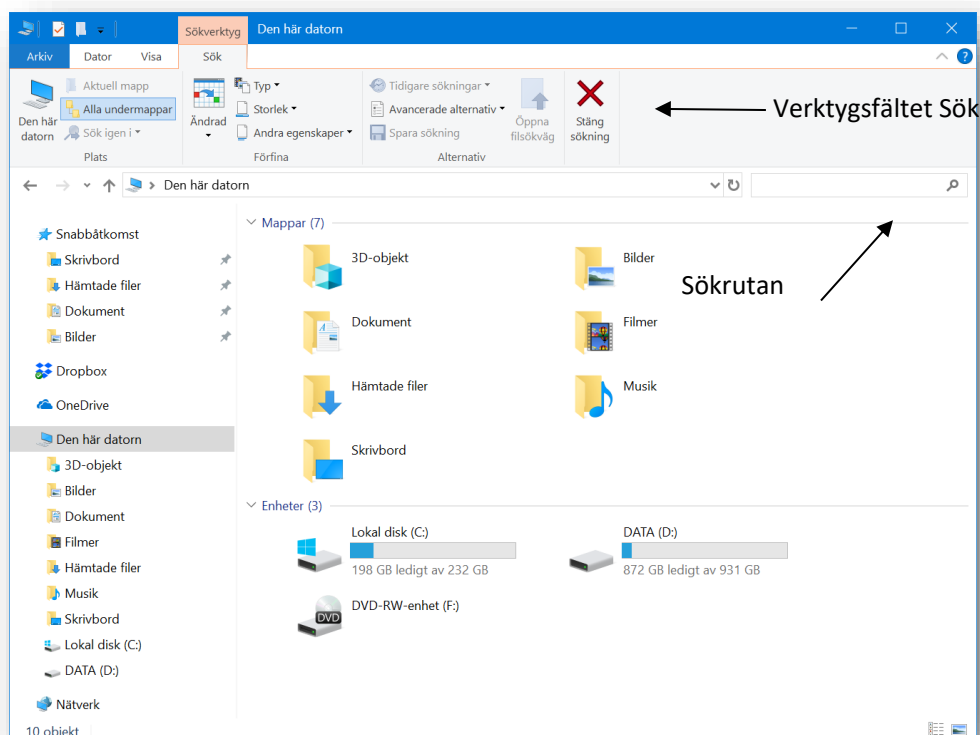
Sökverktyg
Den här datorn

Arkiv
Dator
Visa
Sök

Den här datorn
Aktuell mapp
Alla undermappar
Sök igen i
Plats

Ändrad
Typ
Storlek
Andra egenskaper
Förfina

Tidigare sökningar
Avancerade alternativ
Spara sökning
Öppna filsökväg
Alternativ

Stäng sökning

Verktygsfältet Sök

Den här datorn

Snabbåtkomst
Skrivbord
Hämtade filer
Dokument
Bilder
Dropbox
OneDrive
Den här datorn
3D-objekt
Bilder
Dokument
Filmer
Hämtade filer
Musik
Skrivbord
Lokal disk (C:)
DATA (D:)
Nätverk

Mappar (7)
3D-objekt
Bilder
Sökrutan
Dokument
Filmer
Hämtade filer
Musik
Skrivbord

Enheter (3)
Lokal disk (C:)
198 GB ledigt av 232 GB
DATA (D:)
872 GB ledigt av 931 GB
DVD
DVD-RW-enhet (F:)

10 objekt